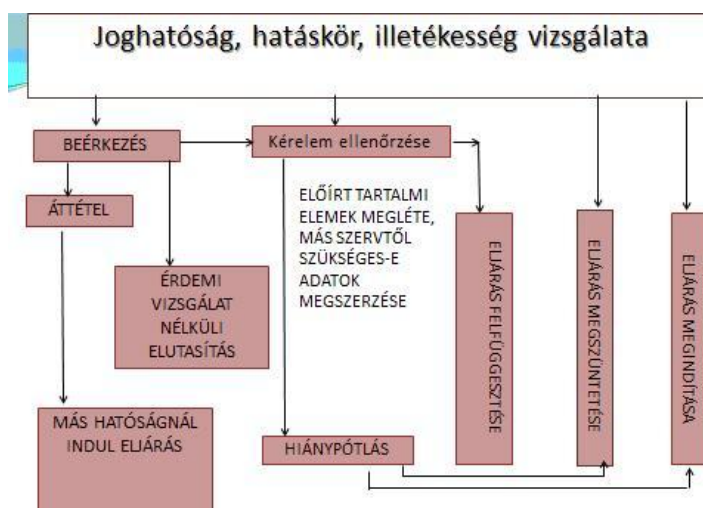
Joghatóság, hatáskör, illetékesség vizsgálata

BEÉRKEZÉS

Kérelem ellenőrzése

ÁTTÉTEL

ÉRDEMI VIZSGÁLAT NÉLKÜLI ELUTASÍTÁS

ELŐÍRT TARTALMI ELEMEK MEGLÉTE, MÁS SZERVTŐL SZÜKSÉGES-E ADATOK MEGSZERZÉSE

ELJÁRÁS FELFÜGGESZTÉSE

ELJÁRÁS MEGSZÜNTETÉSE

ELJÁRÁS MEGINDÍTÁSA

MÁS HATÓSÁGNÁL INDUL ELJÁRÁS

HIÁNYPÓTLÁS